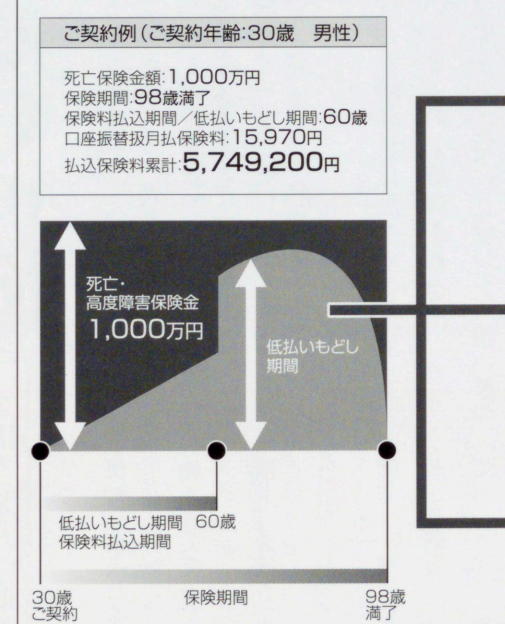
ご契約例（ご契約年齢:30歳　男性）

死亡保険金額:1,000万円
保険期間:98歳満了
保険料払込期間／低払いもどし期間:60歳
口座振替扱月払保険料:15,970円
払込保険料累計:5,749,200円

死亡・
高度障害保険金
1,000万円

低払いもどし
期間

低払いもどし期間　60歳
保険料払込期間

30歳
ご契約

保険期間

98歳
満了